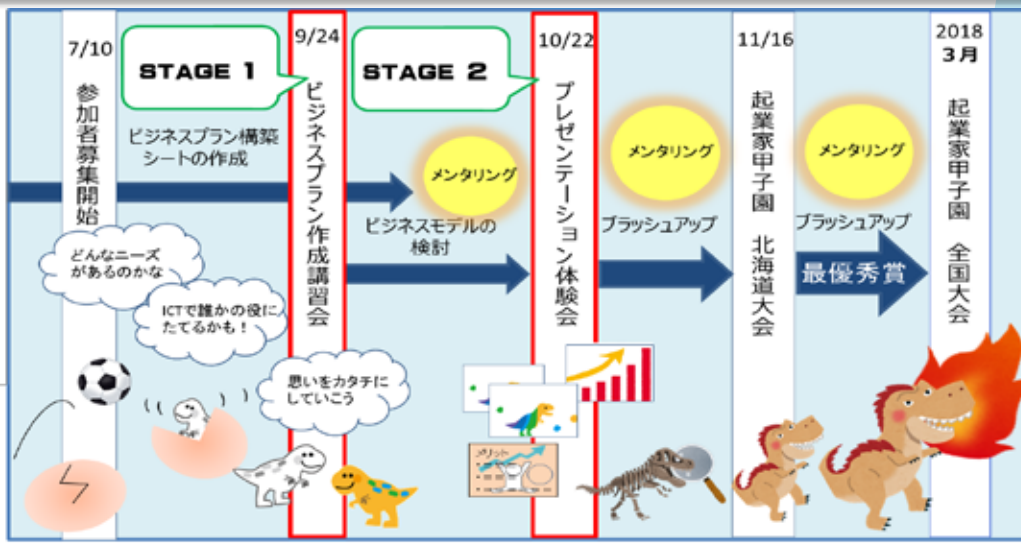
7/10
参加者募集開始

STAGE 1

ビジネスプラン構築シートの作成

9/24
ビジネスプラン作成講習会

STAGE 2

メンタリング

ビジネスモデルの検討

10/22
プレゼンテーション体験会

メンタリング

ブラッシュアップ

11/16
起業家甲子園 北海道大会

メンタリング

ブラッシュアップ

最優秀賞

2018
3月
起業家甲子園 全国大会

どんなニーズがあるのかな

ICTで誰かの役にたてるかも！

思いをカタチにしていこう

メリット